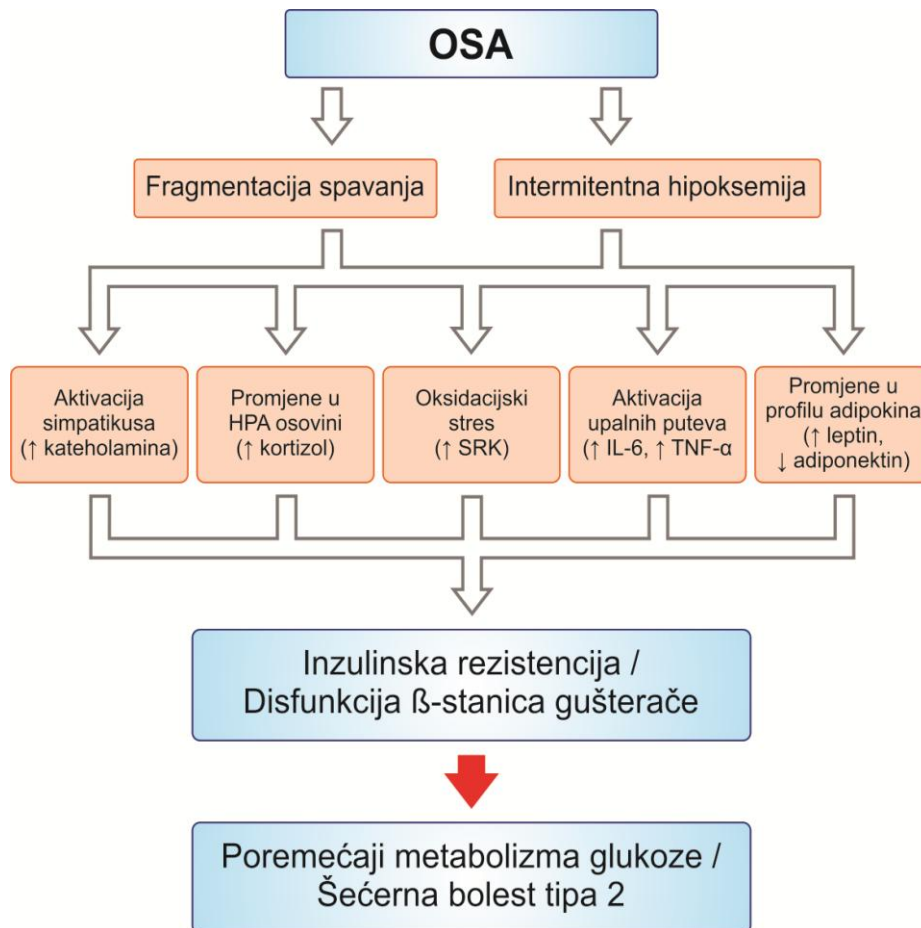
OSA

Fragmentacija spavanja

Intermitentna hipoksemija

Aktivacija simpatikusa (↑ kateholamina)

Promjene u HPA osovini (↑ kortizol)

Oksidacijski stres (↑ SRK)

Aktivacija upalnih puteva (↑ IL-6, ↑ TNF-α)

Promjene u profilu adipokina (↑ leptin, ↓ adiponektin)

Inzulinska rezistencija / Disfunkcija ß-stanica gušterače

Poremećaji metabolizma glukoze / Šećerna bolest tipa 2